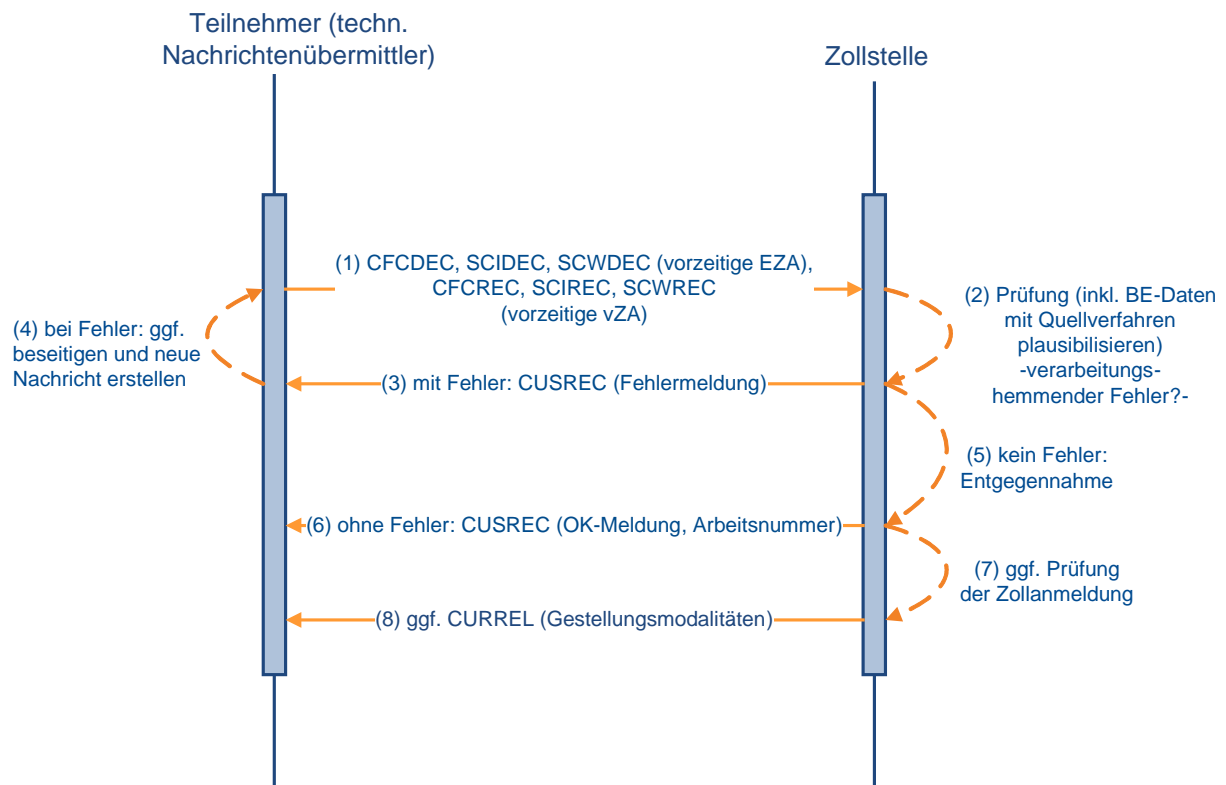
Teilnehmer (techn. Nachrichtenübermittler)

Zollstelle

(1) CFCDEC, SCIDEC, SCWDEC (vorzeitige EZA), CFCREC, SCIREC, SCWREC (vorzeitige vZA)

(2) Prüfung (inkl. BE-Daten mit Quellverfahren plausibilisieren) -verarbeitungshemmender Fehler?-

(4) bei Fehler: ggf. beseitigen und neue Nachricht erstellen

(3) mit Fehler: CUSREC (Fehlermeldung)

(5) kein Fehler: Entgegennahme

(6) ohne Fehler: CUSREC (OK-Meldung, Arbeitsnummer)

(7) ggf. Prüfung der Zollanmeldung

(8) ggf. CURREL (Gestellungsmodalitäten)